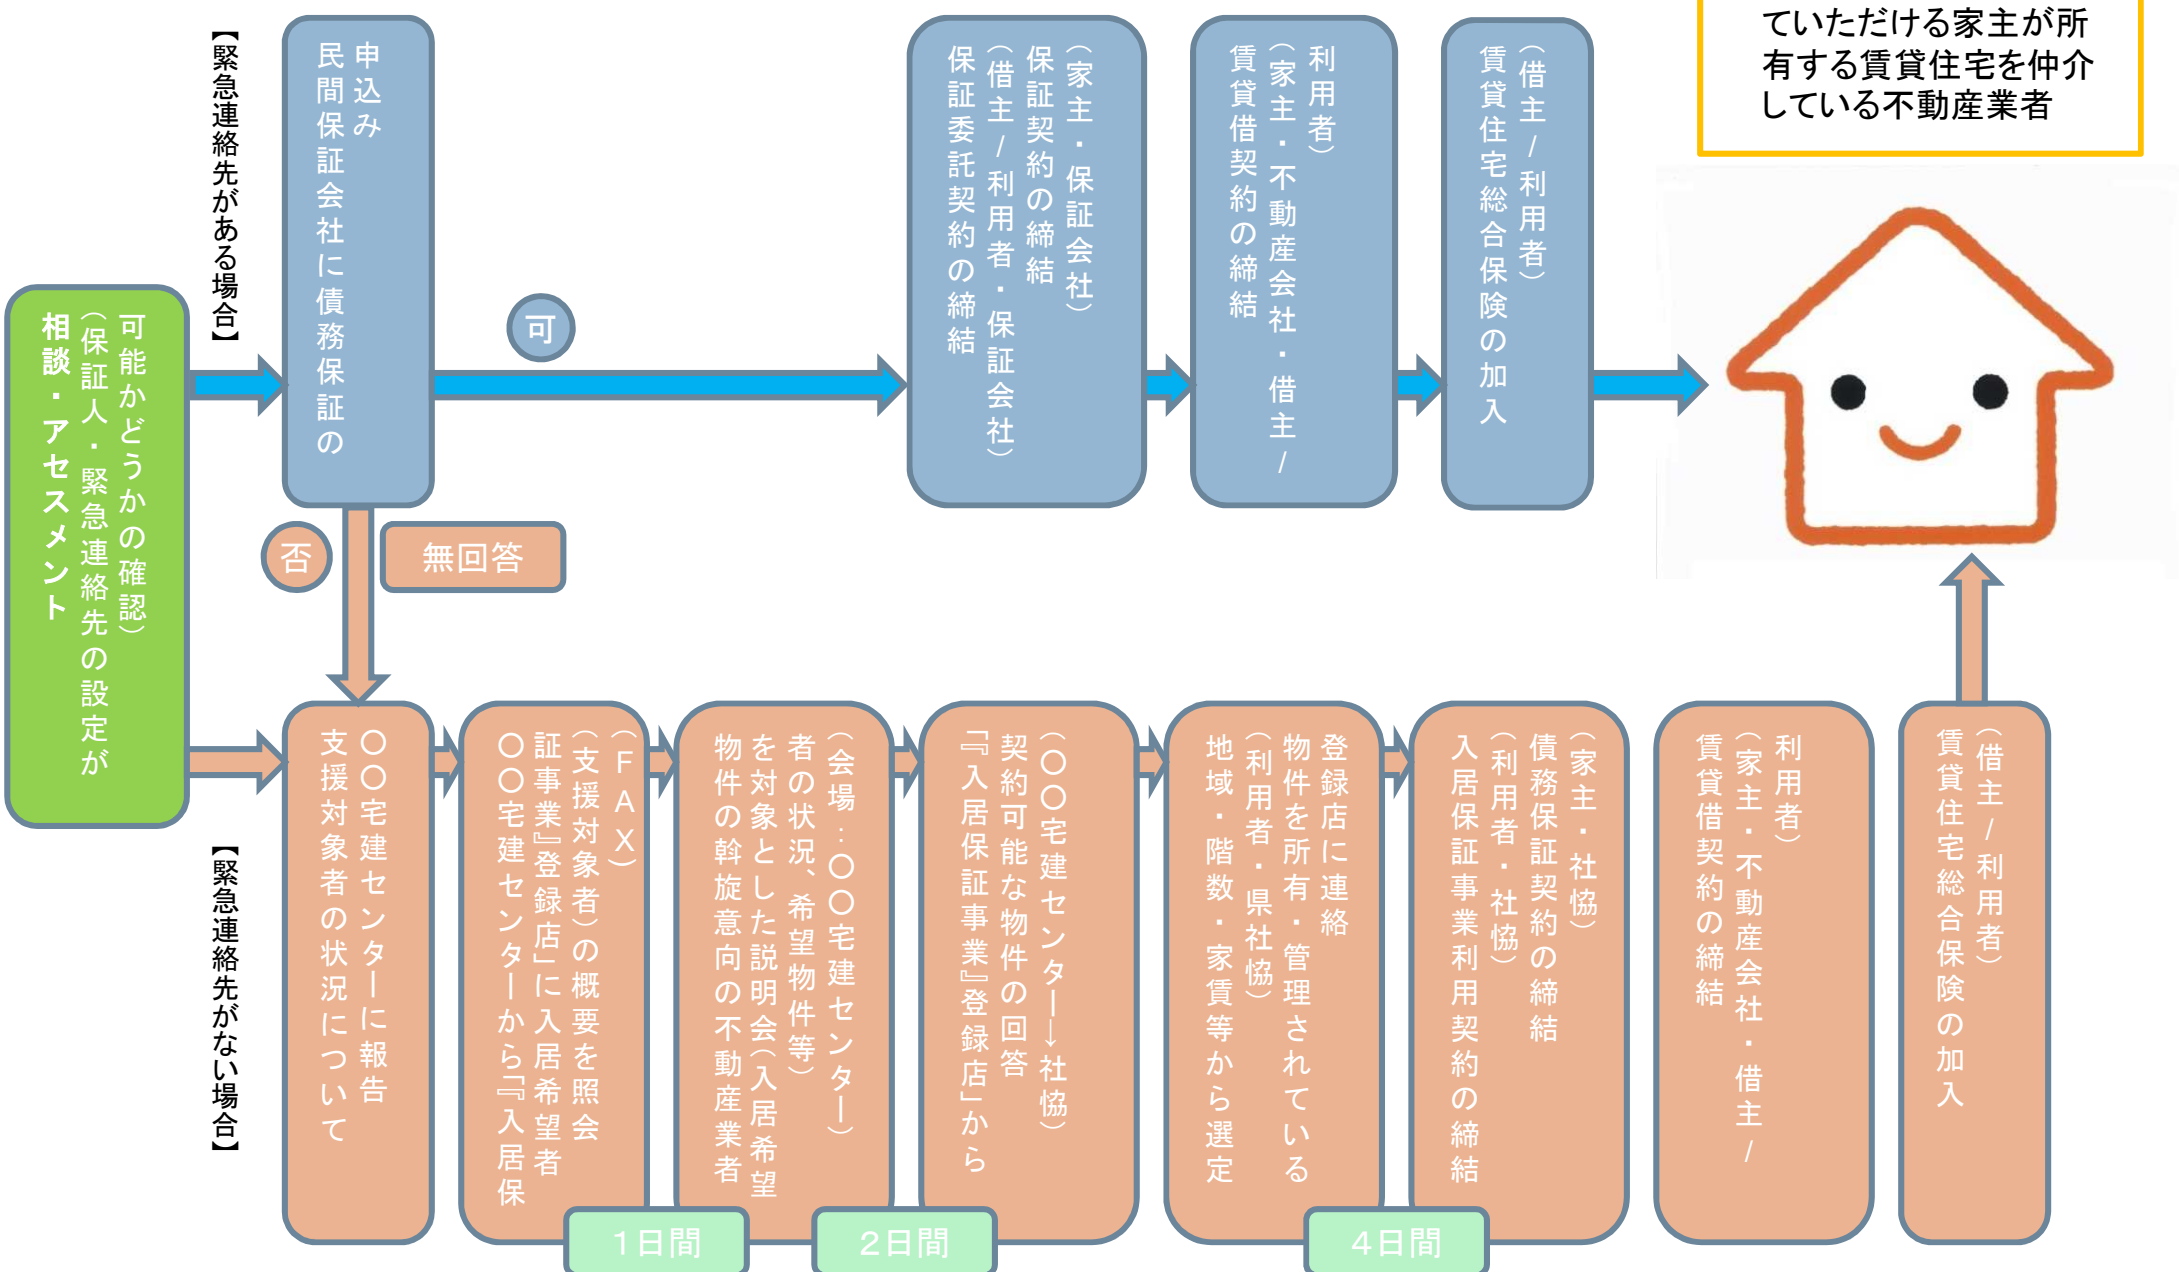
ていただける家主が所有する賃貸住宅を仲介している不動産業者

相談・アセスメント（保証人・緊急連絡先の設定が可能かどうかの確認）

【緊急連絡先がある場合】

民間保証会社に債務保証の申込み

可

保証委託契約の締結（借主／利用者・保証会社）

保証契約の締結（家主・保証会社）

賃貸借契約の締結（家主・不動産会社・借主／利用者）

賃貸住宅総合保険の加入（借主／利用者）

否

無回答

【緊急連絡先がない場合】

支援対象者の状況について〇〇宅建センターに報告

〇〇宅建センターから『入居保証事業』登録店に入居希望者（支援対象者）の概要を照会（ＦＡＸ）

物件の斡旋意向の不動産業者を対象とした説明会（入居希望者の状況、希望物件等）（会場：〇〇宅建センター）

『入居保証事業』登録店から契約可能な物件の回答（〇〇宅建センター→社協）

地域・階数・家賃等から選定（利用者・県社協）物件を所有・管理されている登録店に連絡

入居保証事業利用契約の締結（利用者・社協）

債務保証契約の締結（家主・社協）

賃貸借契約の締結（家主・不動産会社・借主／利用者）

賃貸住宅総合保険の加入（借主／利用者）

１日間

２日間

４日間